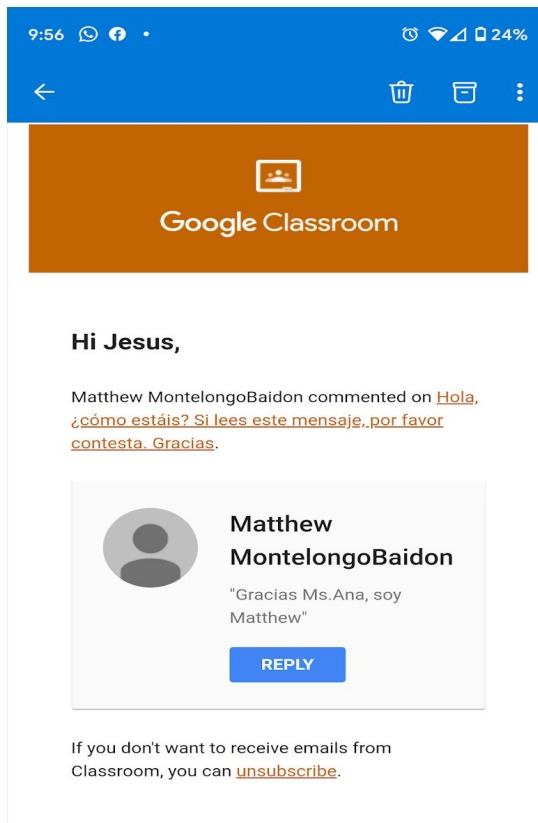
9:56 24%

Google Classroom

Hi Jesus,

Matthew MontelongoBaidon commented on Hola, ¿cómo estáis? Si lees este mensaje, por favor contesta. Gracias.

Matthew MontelongoBaidon

"Gracias Ms.Ana, soy Matthew"

REPLY

If you don't want to receive emails from Classroom, you can unsubscribe.